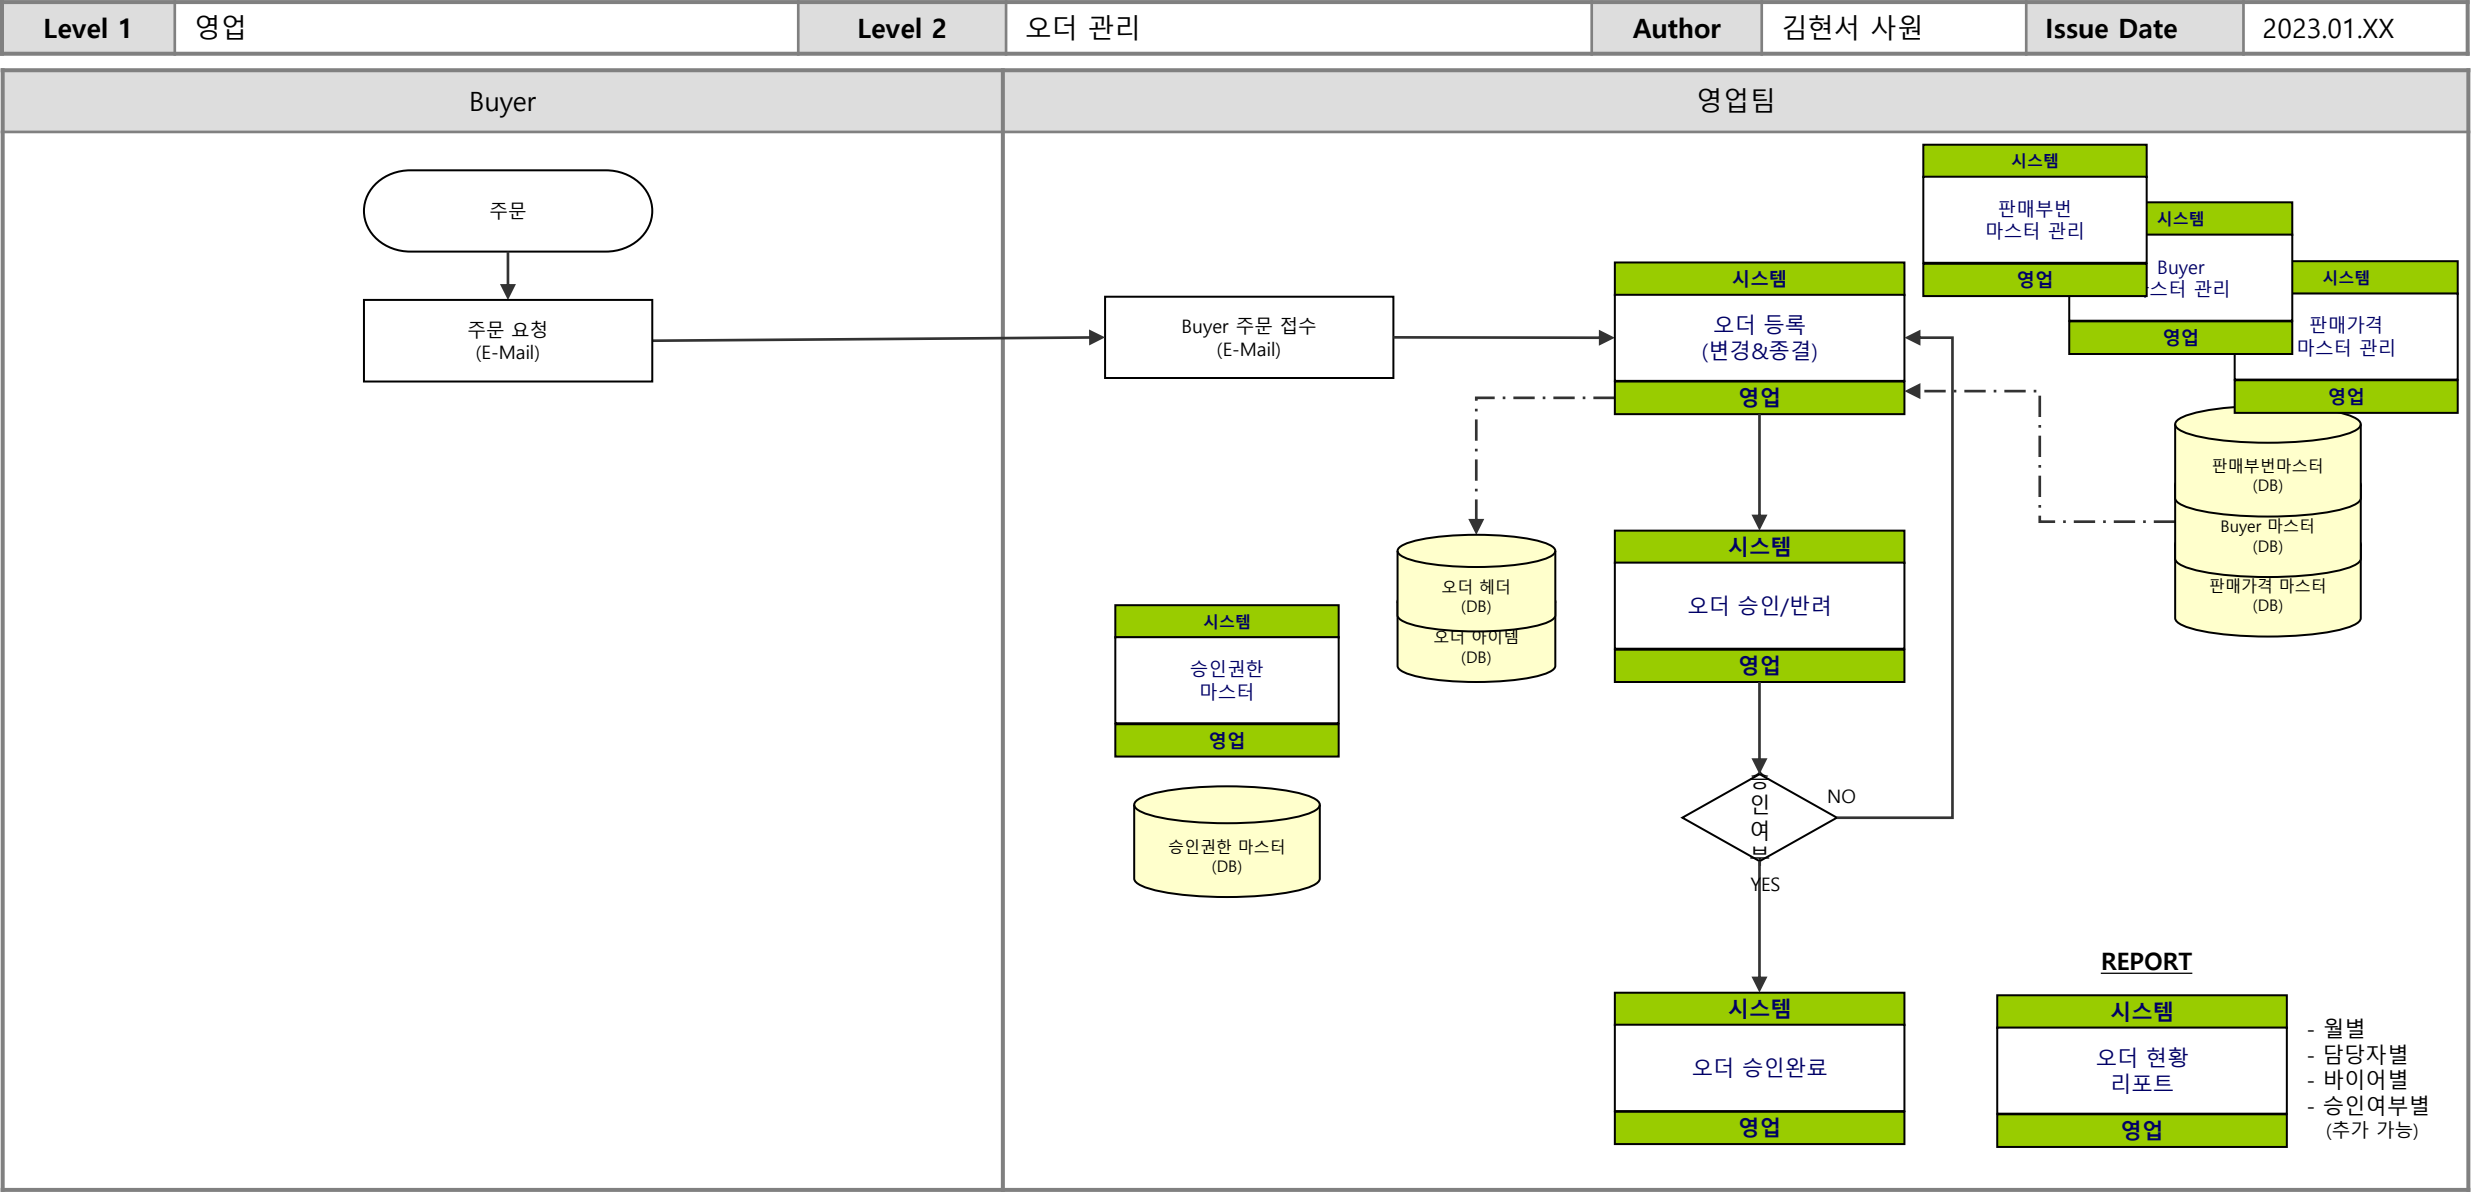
| Level 1 | 영업 | Level 2 | 오더 관리 | Author | 김현서 사원 | Issue Date | 2023.01.XX |
|---|---|---|---|---|---|---|---|

Buyer

영업팀

주문

주문 요청
(E-Mail)

Buyer 주문 접수
(E-Mail)

시스템
오더 등록
(변경&종결)
영업

시스템
판매부번
마스터 관리
영업

시스템
Buyer
스터 관리
영업

시스템
판매가격
마스터 관리
영업

판매부번마스터
(DB)
Buyer 마스터
(DB)
판매가격 마스터
(DB)

오더 헤더
(DB)
오더 아이템
(DB)

시스템
오더 승인/반려
영업

시스템
승인권한
마스터
영업

승인권한 마스터
(DB)

승인여부

NO

YES

시스템
오더 승인완료
영업

REPORT

시스템
오더 현황
리포트
영업

- 월별
- 담당자별
- 바이어별
- 승인여부별
(추가 가능)